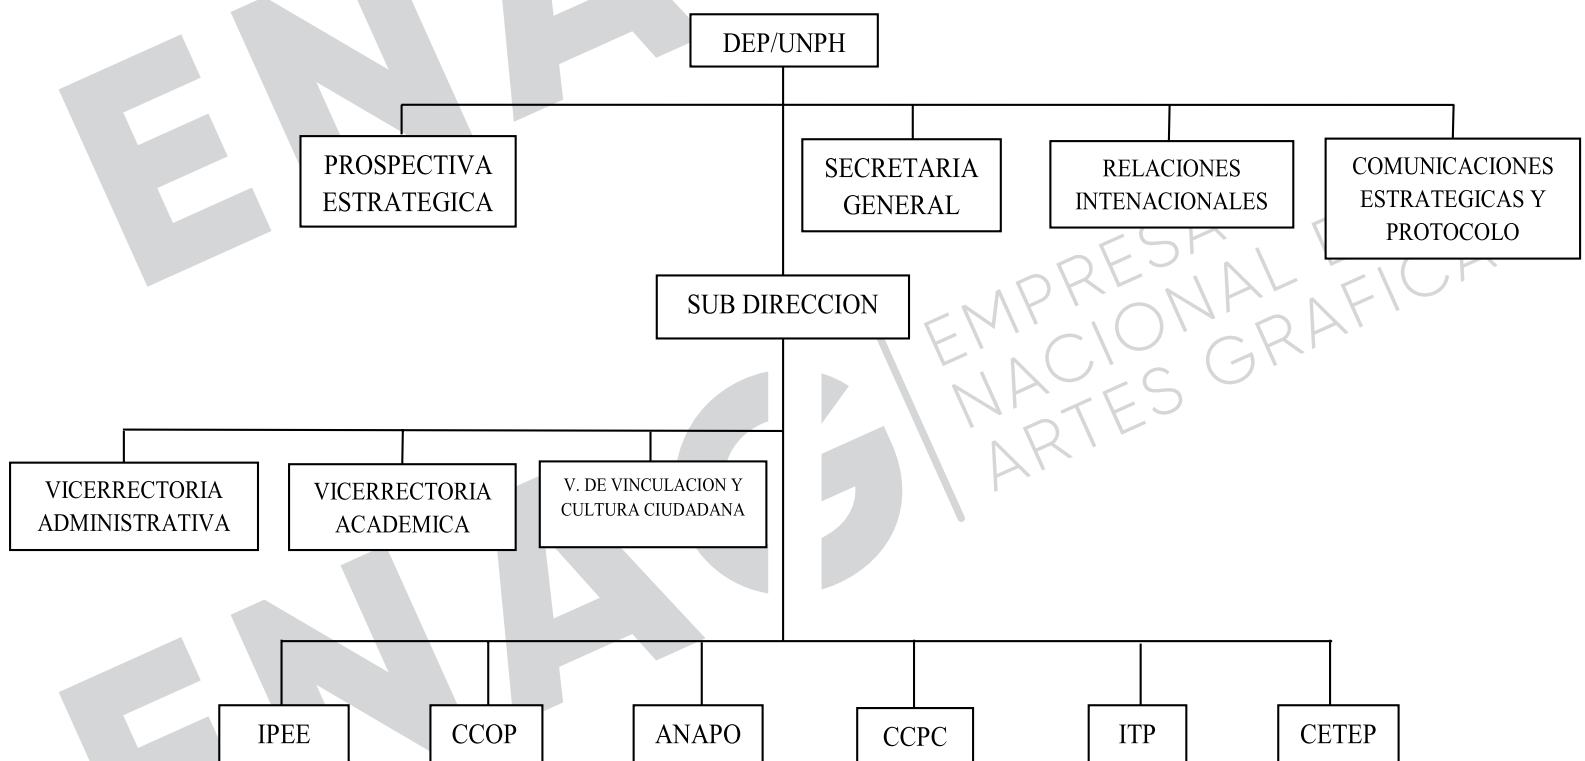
DEP/UNPH

PROSPECTIVA ESTRATEGICA

SECRETARIA GENERAL

RELACIONES INTENACIONALES

COMUNICACIONES ESTRATEGICAS Y PROTOCOLO

SUB DIRECCION

VICERRECTORIA ADMINISTRATIVA

VICERRECTORIA ACADEMICA

V. DE VINCULACION Y CULTURA CIUDADANA

IPEE

CCOP

ANAPO

CCPC

ITP

CETEP

ENAG

ENAG

EMPRESA NACIONAL DE ARTES GRAFICAS